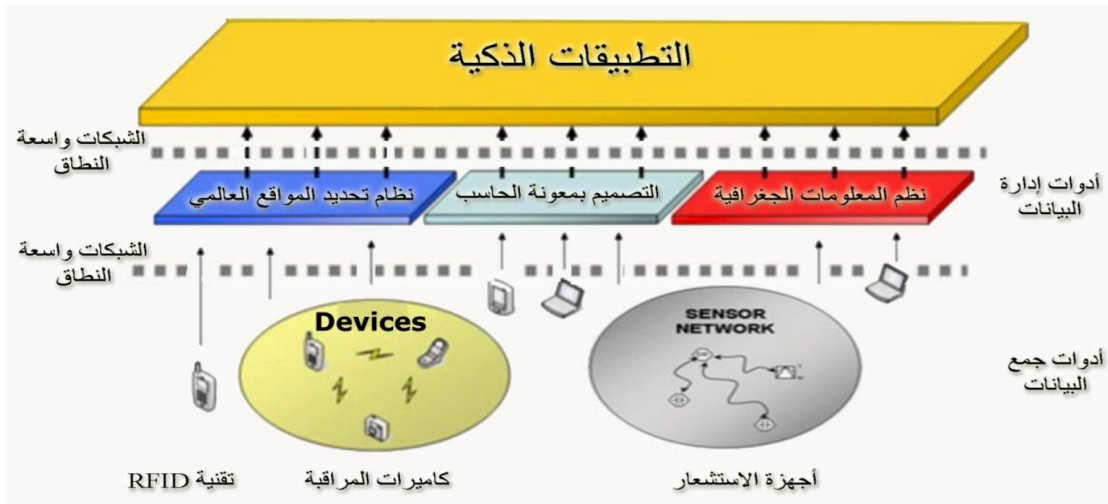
التطبيقات الذكية

الشبكات واسعة النطاق

أدوات إدارة البيانات

نظام تحديد المواقع العالمي

التصميم بمعونة الحاسب

نظم المعلومات الجغرافية

الشبكات واسعة النطاق

Devices

SENSOR NETWORK

أدوات جمع البيانات

تقنية RFID

كاميرات المراقبة

أجهزة الاستشعار